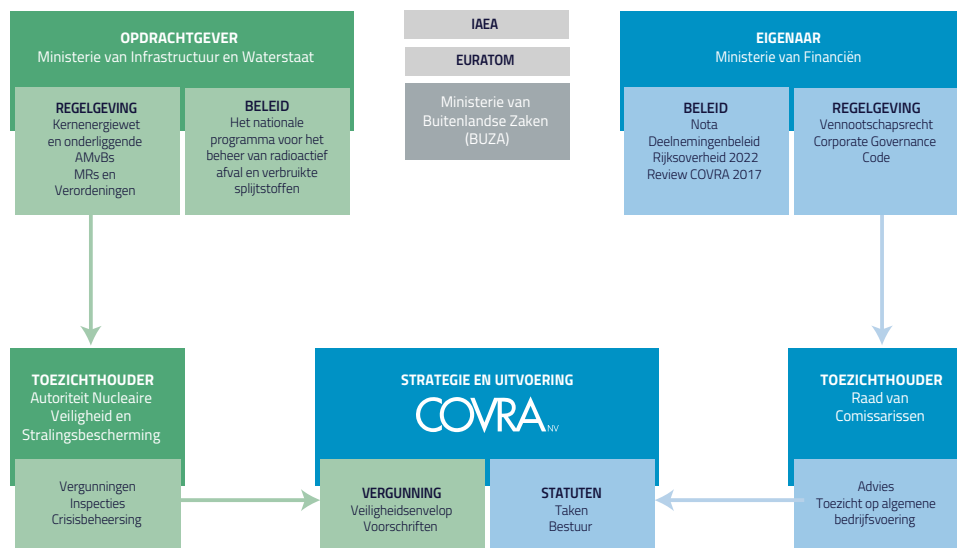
OPDRACHTGEVER
Ministerie van Infrastructuur en Waterstaat

REGELGEVING
Kernenergiewet en onderliggende AMvBs
MRs en Verordeningen

BELEID
Het nationale programma voor het beheer van radioactief afval en verbruikte splijtstoffen

IAEA

EURATOM

Ministerie van Buitenlandse Zaken (BUZA)

EIGENAAR
Ministerie van Financiën

BELEID
Nota Deelnemingenbeleid Rijksoverheid 2022
Review COVRA 2017

REGELGEVING
Vennootschapsrecht
Corporate Governance Code

TOEZICHTHOUDER
Autoriteit Nucleaire Veiligheid en Stralingsbescherming

Vergunningen
Inspecties
Crisisbeheersing

STRATEGIE EN UITVOERING
COVRA NV

VERGUNNING
Veiligheidsenvelop
Voorschriften

STATUTEN
Taken
Bestuur

TOEZICHTHOUDER
Raad van Comissarissen

Advies
Toezicht op algemene bedrijfsvoering